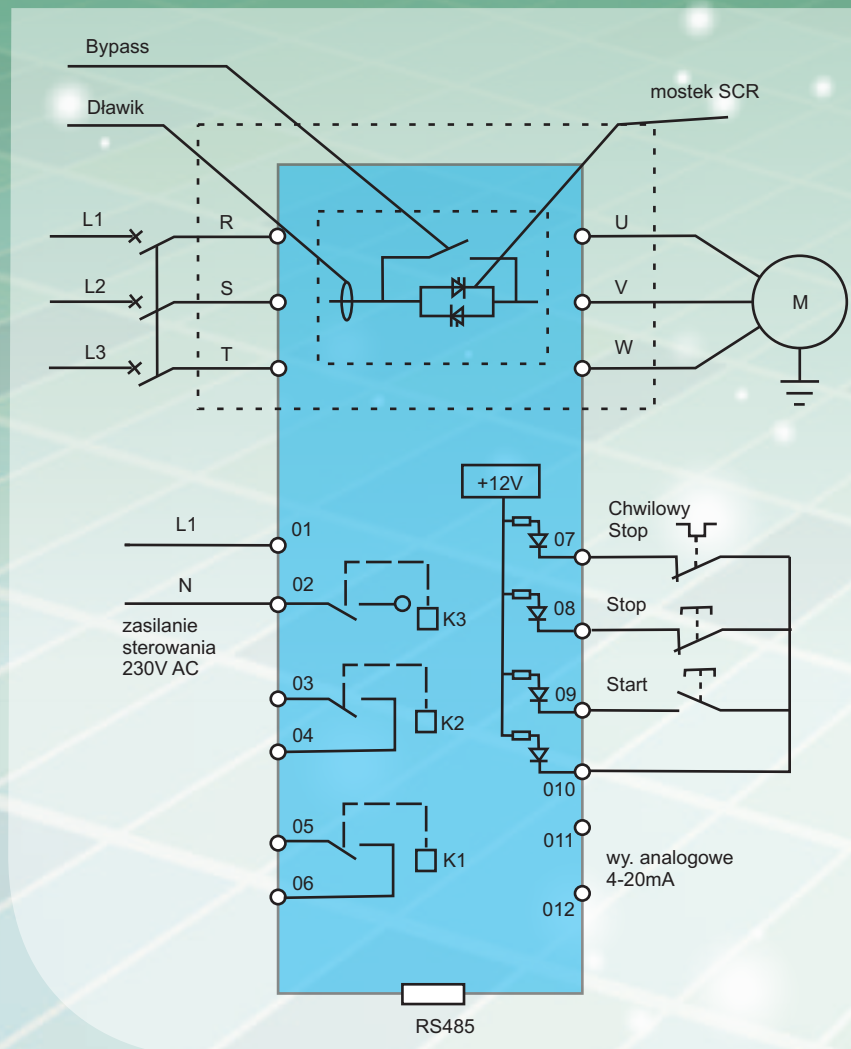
Bypass

Dławik

mostek SCR

L1

R

L2

S

L3

T

U

V

W

M

+12V

Chwilowy Stop

L1

01

07

N

02

08

Stop

K3

zasilanie sterowania 230V AC

03

09

Start

K2

04

010

05

011

wy. analogowe 4-20mA

K1

06

012

RS485